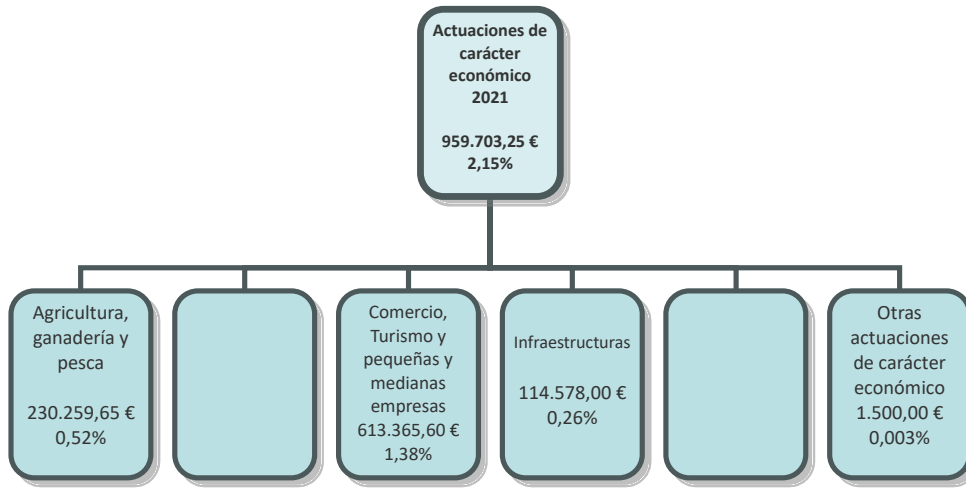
Actuaciones de carácter económico 2021

959.703,25 €
2,15%

Agricultura, ganadería y pesca

230.259,65 €
0,52%

Comercio, Turismo y pequeñas y medianas empresas
613.365,60 €
1,38%

Infraestructuras

114.578,00 €
0,26%

Otras actuaciones de carácter económico
1.500,00 €
0,003%